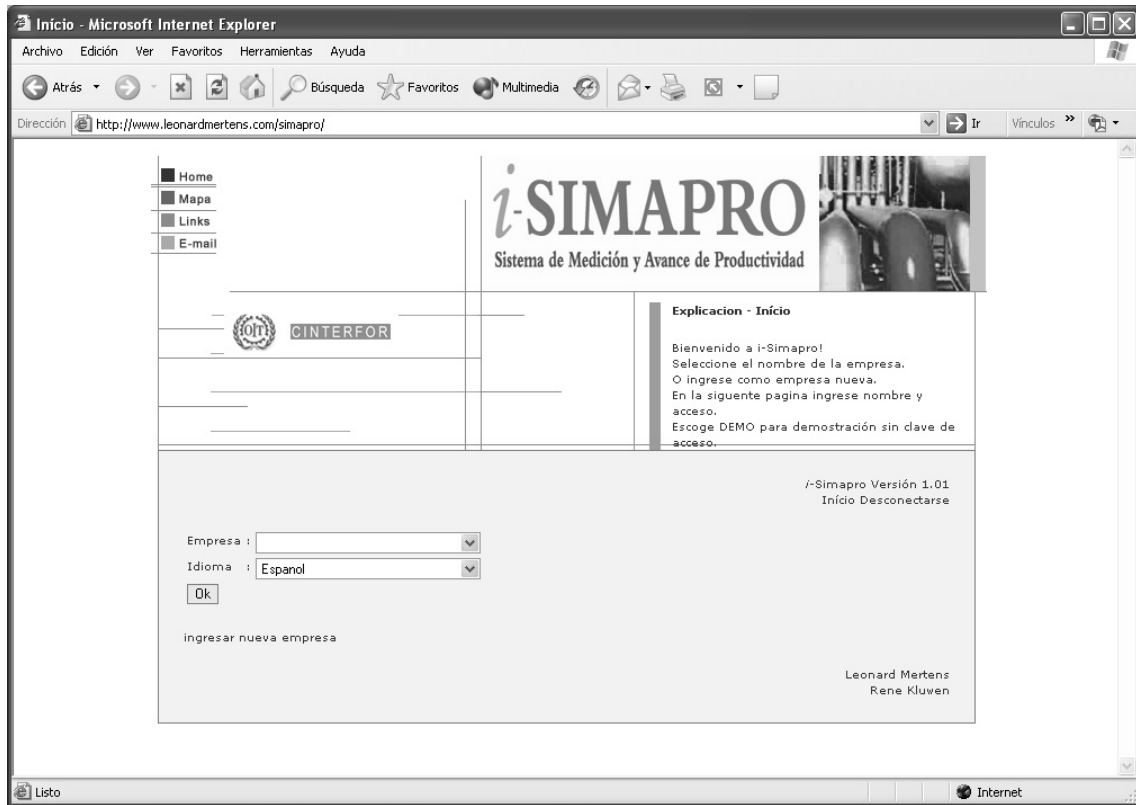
Início - Microsoft Internet Explorer

Archivo Edición Ver Favoritos Herramientas Ayuda

Atrás Búsqueda Favoritos Multimedia

Dirección http://www.leonardmertens.com/simapro/

Ir Vínculos »

Home
Mapa
Links
E-mail

i-SIMAPRO
Sistema de Medición y Avance de Productividad

OIT CINTERFOR

Explicacion - Início

Bienvenido a i-Simapro!
Seleccione el nombre de la empresa.
O ingrese como empresa nueva.
En la siguente pagina ingrese nombre y acceso.
Escoge DEMO para demostración sin clave de acceso.

i-Simapro Versión 1.01
Início Desconectarse

Empresa :
Idioma : Espanol
Ok

ingresar nueva empresa

Leonard Mertens
Rene Kluwen

Listo

Internet